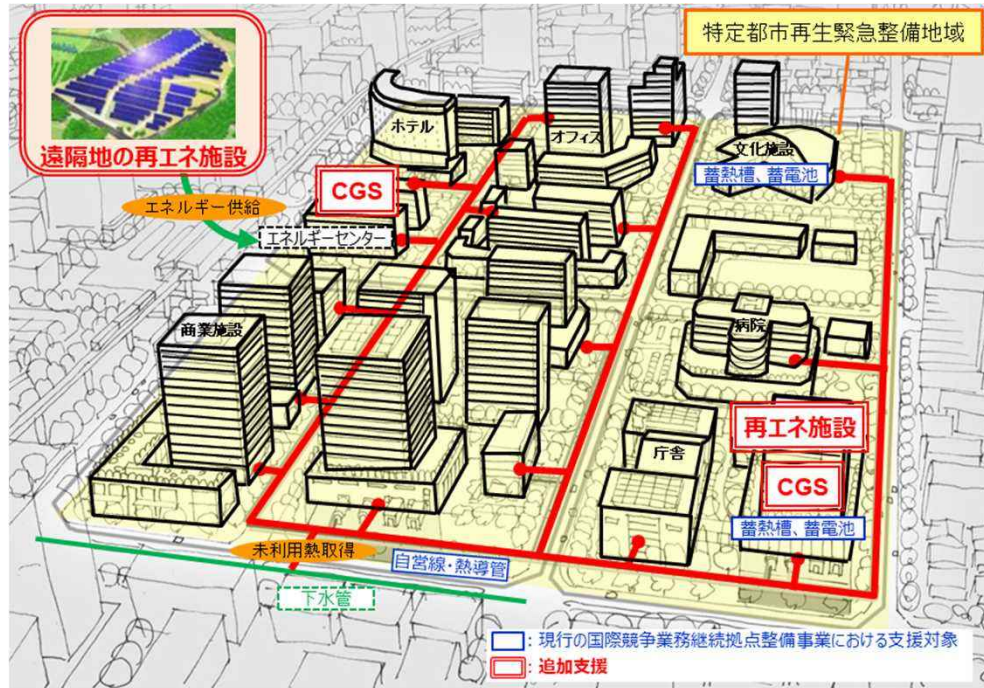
特定都市再生緊急整備地域

遠隔地の再エネ施設

ホテル

オフィス

文化施設

蓄熱槽、蓄電池

CGS

エネルギー供給

エネルギーセンター

商業施設

病院

再エネ施設

庁舎

CGS

蓄熱槽、蓄電池

未利用熱取得

自営線・熱導管

下水管

：現行の国際競争業務継続拠点整備事業における支援対象

：追加支援